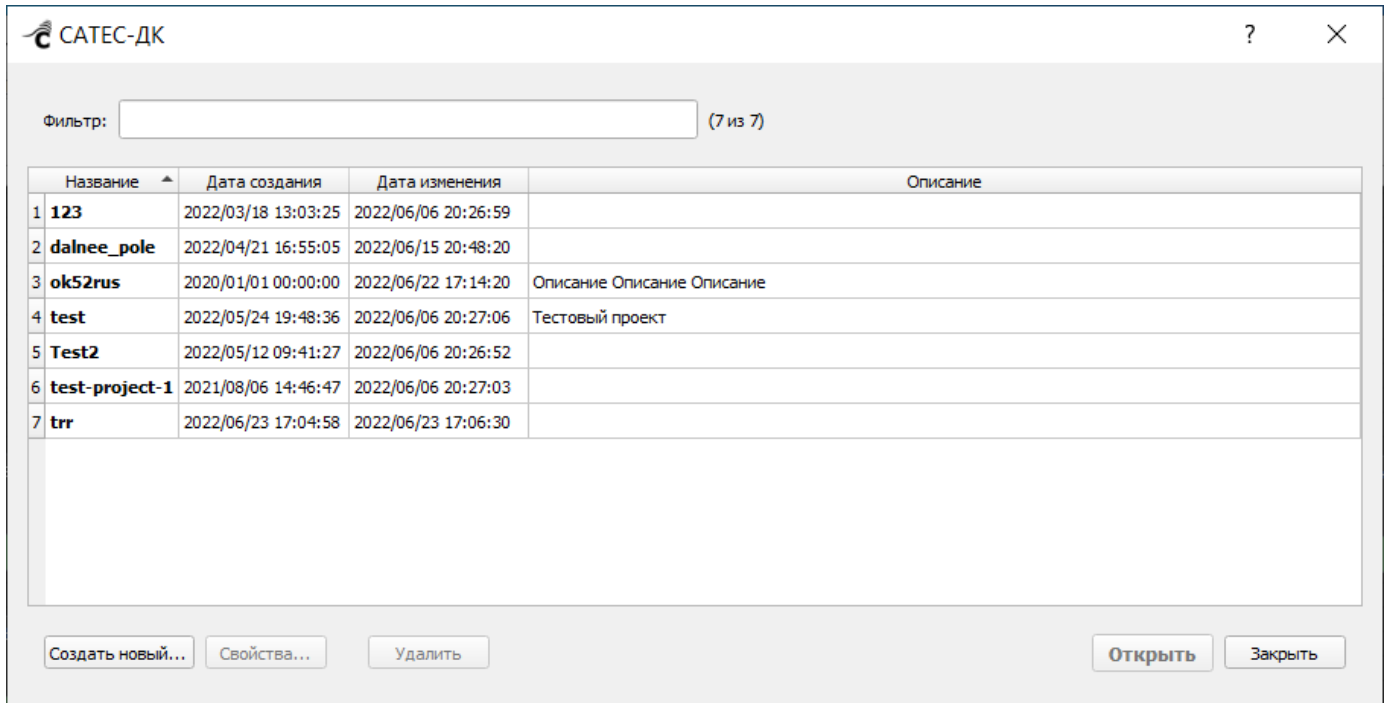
САТЕС-ДК

? ×

Фильтр: (7 из 7)

| | Название | Дата создания | Дата изменения | Описание |
|---|---|---|---|---|
| 1 | 123 | 2022/03/18 13:03:25 | 2022/06/06 20:26:59 | |
| 2 | dalnee_pole | 2022/04/21 16:55:05 | 2022/06/15 20:48:20 | |
| 3 | ok52rus | 2020/01/01 00:00:00 | 2022/06/22 17:14:20 | Описание Описание Описание |
| 4 | test | 2022/05/24 19:48:36 | 2022/06/06 20:27:06 | Тестовый проект |
| 5 | Test2 | 2022/05/12 09:41:27 | 2022/06/06 20:26:52 | |
| 6 | test-project-1 | 2021/08/06 14:46:47 | 2022/06/06 20:27:03 | |
| 7 | trr | 2022/06/23 17:04:58 | 2022/06/23 17:06:30 | |

Создать новый... Свойства... Удалить Открыть Закрыть